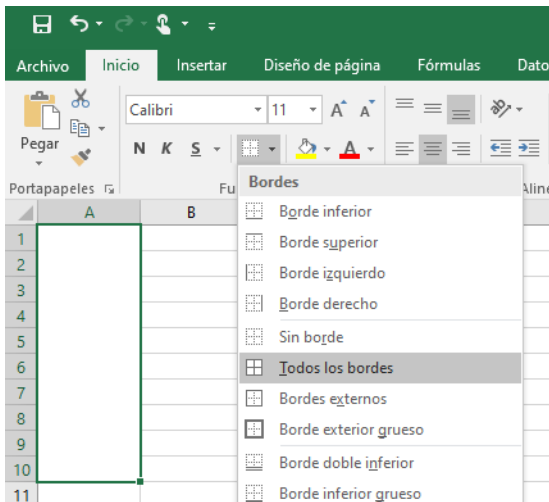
Archivo Inicio Insertar Diseño de página Fórmulas Dato

Pegar

Calibri 11 A A

N K S

Portapapeles

Fu

Aline

Bordes

Borde inferior

Borde superior

Borde izquierdo

Borde derecho

Sin borde

Todos los bordes

Bordes externos

Borde exterior grueso

Borde doble inferior

Borde inferior grueso

A B

1
2
3
4
5
6
7
8
9
10
11